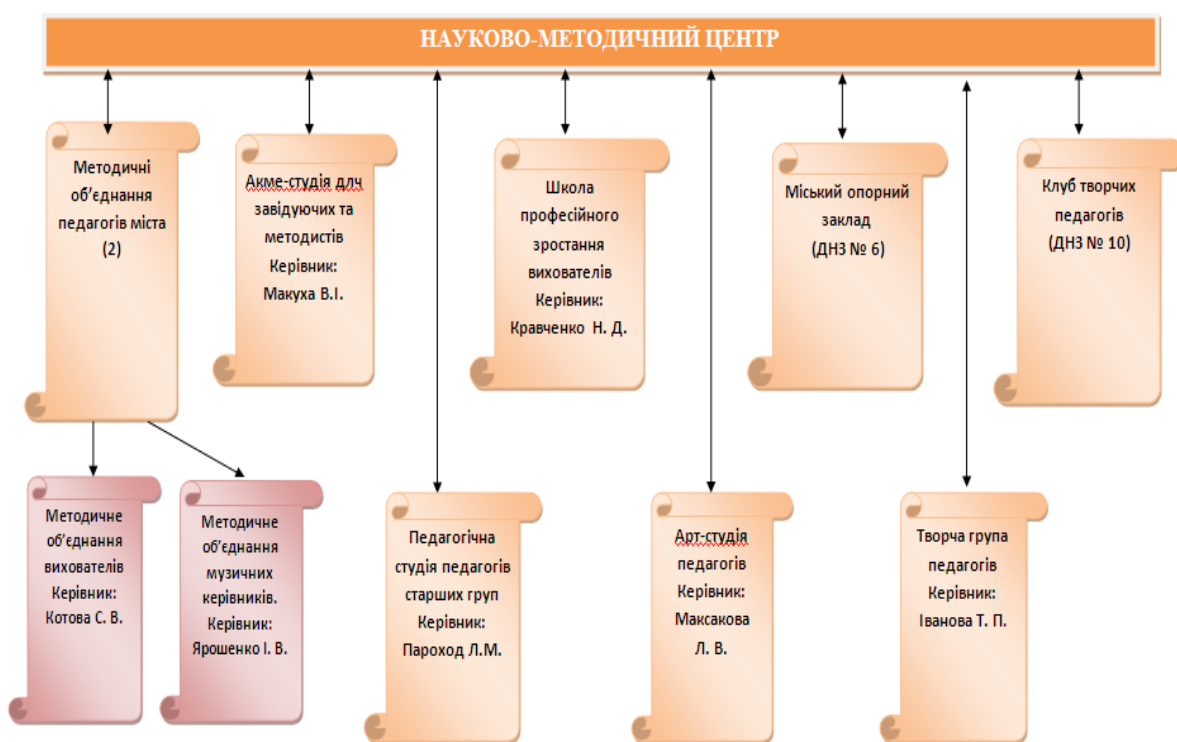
НАУКОВО-МЕТОДИЧНИЙ ЦЕНТР

Методичні об'єднання педагогів міста (2)

Акме-студія длч завідуючих та методистів Керівник: Макуха В.І.

Школа професійного зростання вихователів Керівник: Кравченко Н. Д.

Міський опорний заклад (ДНЗ № 6)

Клуб творчих педагогів (ДНЗ № 10)

Методичне об'єднання вихователів Керівник: Котова С. В.

Методичне об'єднання музичних керівників. Керівник: Ярошенко І. В.

Педагогічна студія педагогів старших груп Керівник: Пароход Л.М.

Арт-студія педагогів Керівник: Максакова Л. В.

Творча група педагогів Керівник: Іванова Т. П.